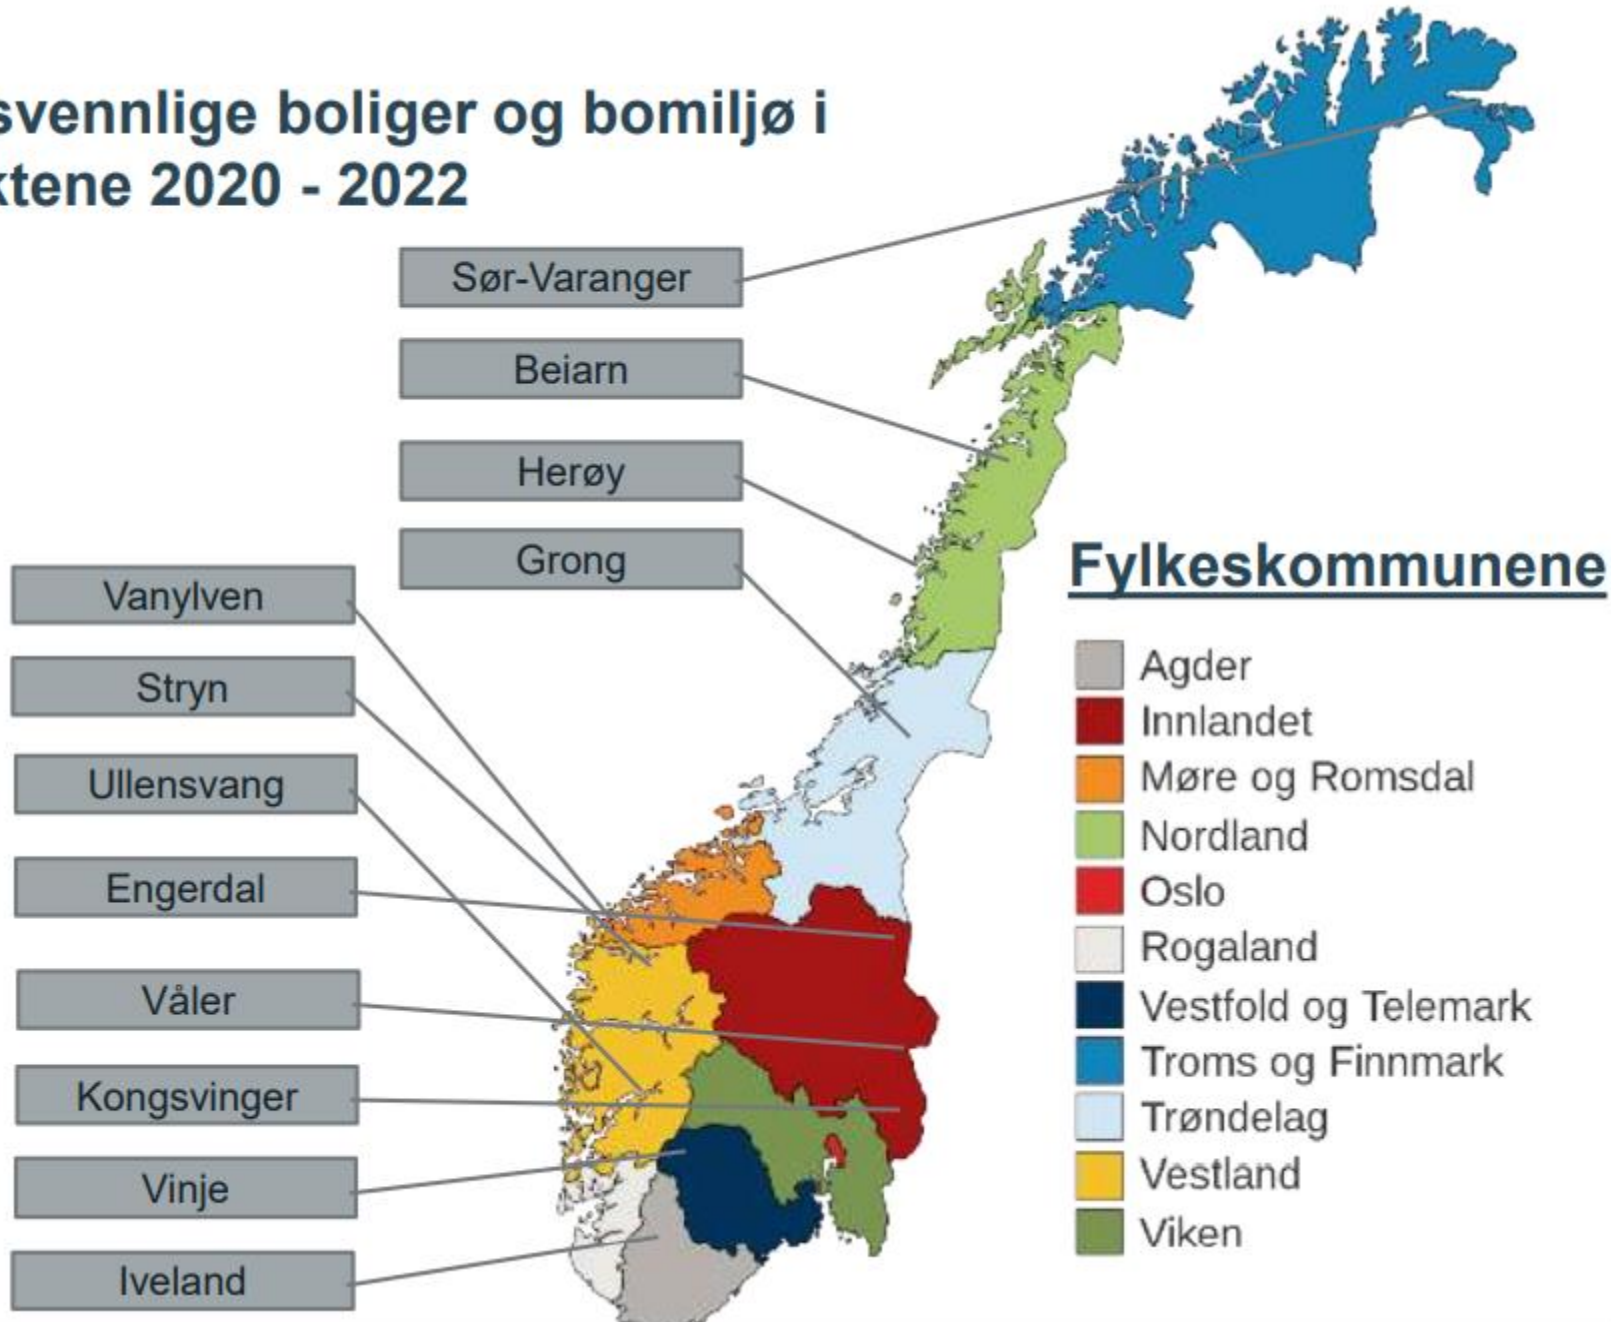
svennlige boliger og bomiljø i
ktene 2020 - 2022

Sør-Varanger
Beiarn
Herøy
Grong
Vanylven
Stryn
Ullensvang
Engerdal
Våler
Kongsvinger
Vinje
Iveland

Fylkeskommunene
Agder
Innlandet
Møre og Romsdal
Nordland
Oslo
Rogaland
Vestfold og Telemark
Troms og Finnmark
Trøndelag
Vestland
Viken